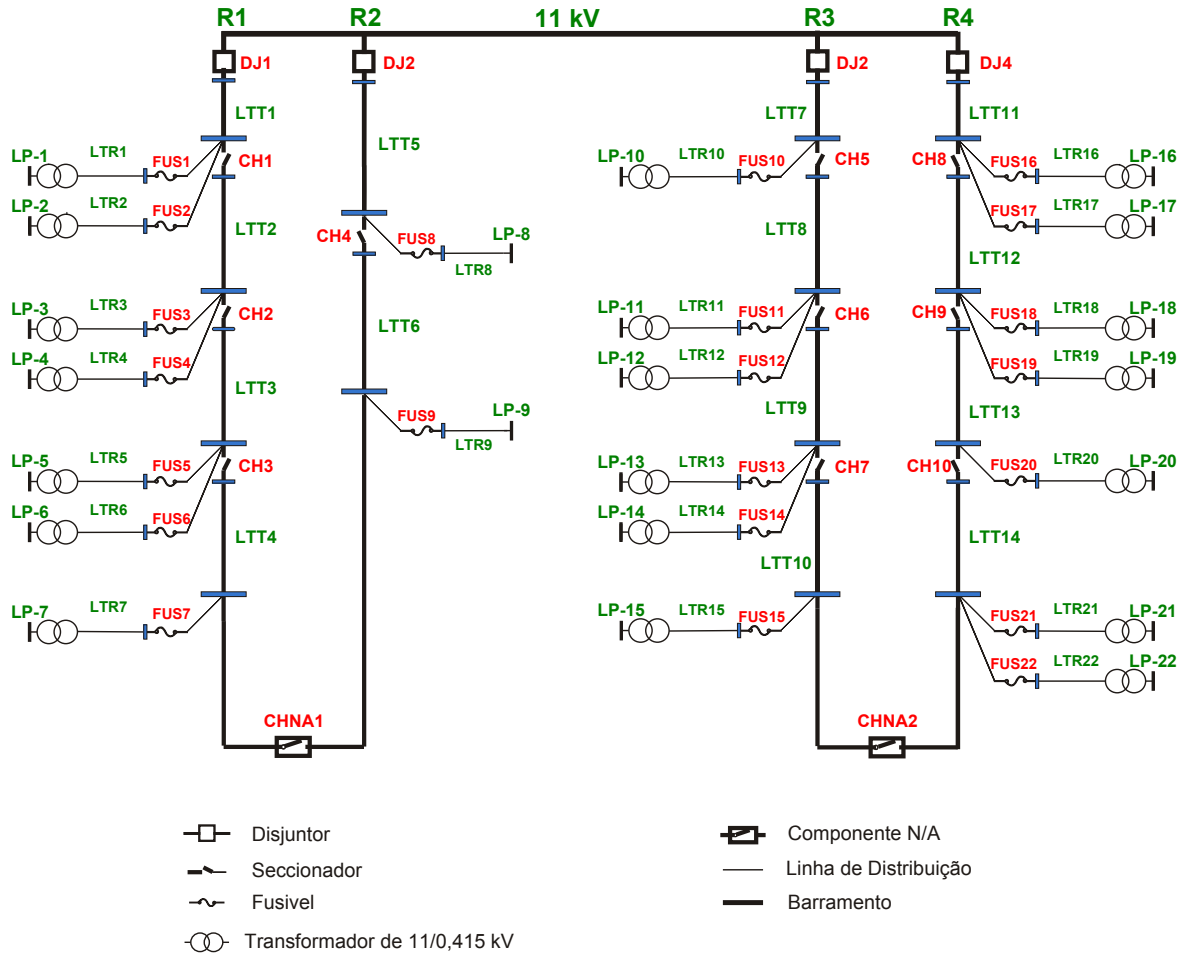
R1 R2 11 kV R3 R4

DJ1 DJ2 DJ2 DJ4

LTT1 LTT5 LTT7 LTT11

LP-1 LTR1 FUS1 CH1
LP-2 LTR2 FUS2
LTT2
CH4 FUS8 LP-8 LTR8
LP-3 LTR3 FUS3 CH2
LP-4 LTR4 FUS4
LTT6
LTT3
FUS9 LP-9 LTR9
LP-5 LTR5 FUS5 CH3
LP-6 LTR6 FUS6
LTT4
LP-7 LTR7 FUS7
CHNA1

LP-10 LTR10 FUS10 CH5
LTT8
LP-11 LTR11 FUS11 CH6
LP-12 LTR12 FUS12
LTT9
LP-13 LTR13 FUS13 CH7
LP-14 LTR14 FUS14
LTT10
LP-15 LTR15 FUS15
CHNA2

CH8 FUS16 LTR16 LP-16
FUS17 LTR17 LP-17
LTT12
CH9 FUS18 LTR18 LP-18
FUS19 LTR19 LP-19
LTT13
CH10 FUS20 LTR20 LP-20
LTT14
FUS21 LTR21 LP-21
FUS22 LTR22 LP-22

Disjuntor
Seccionador
Fusivel
Transformador de 11/0,415 kV
Componente N/A
Linha de Distribuição
Barramento